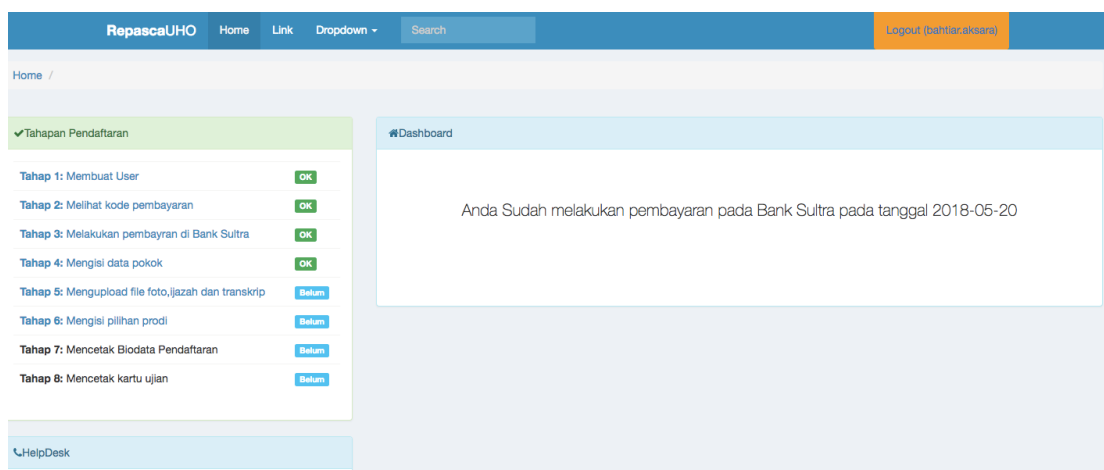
RepascaUHO Home Link Dropdown Search Logout (bahtiar.aksara)

Home /

Tahapan Pendaftaran

| | |
|---|---|
| **Tahap 1:** Membuat User | OK |
| **Tahap 2:** Melihat kode pembayaran | OK |
| **Tahap 3:** Melakukan pembayran di Bank Sultra | OK |
| **Tahap 4:** Mengisi data pokok | OK |
| **Tahap 5:** Mengupload file foto,ijazah dan transkrip | Belum |
| **Tahap 6:** Mengisi pilihan prodi | Belum |
| **Tahap 7:** Mencetak Biodata Pendaftaran | Belum |
| **Tahap 8:** Mencetak kartu ujian | Belum |

HelpDesk

Dashboard

Anda Sudah melakukan pembayaran pada Bank Sultra pada tanggal 2018-05-20